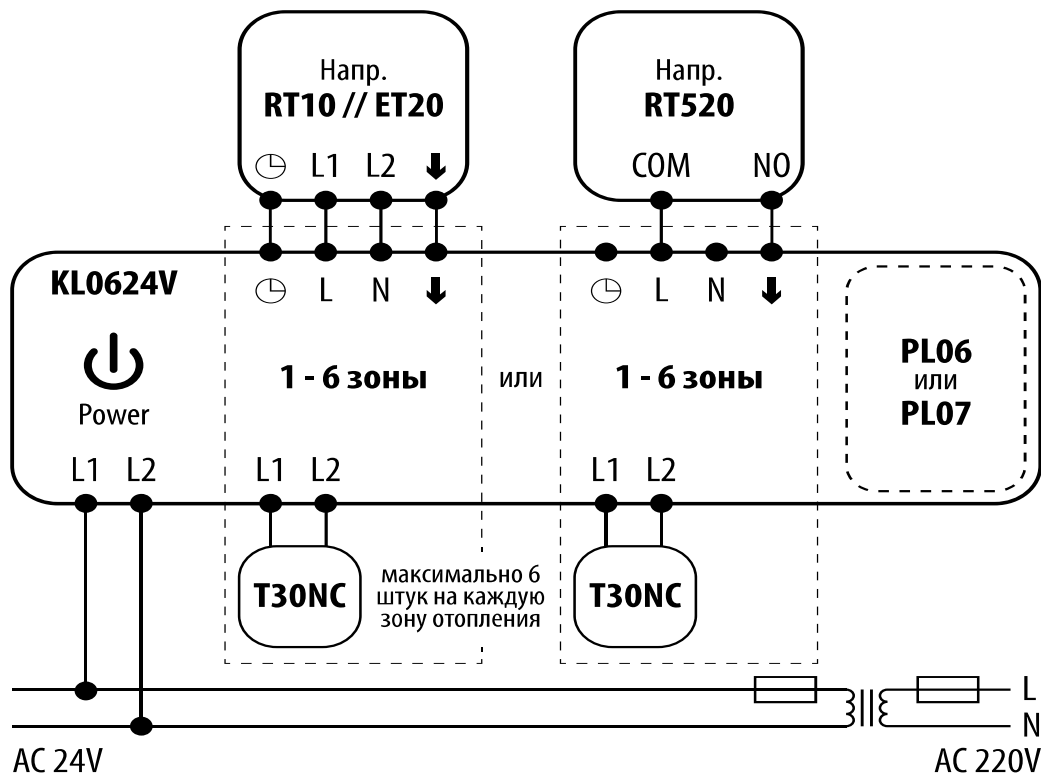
Напр.
RT10 // ET20

⊖ L1 L2 ⬇

Напр.
RT520

COM NO

KL0624V

Power

⊖ L N ⬇

1 - 6 зоны

или

⊖ L N ⬇

1 - 6 зоны

PL06
или
PL07

L1 L2

L1 L2

L1 L2

T30NC

максимально 6 штук на каждую зону отопления

T30NC

L
N

AC 24V

AC 220V